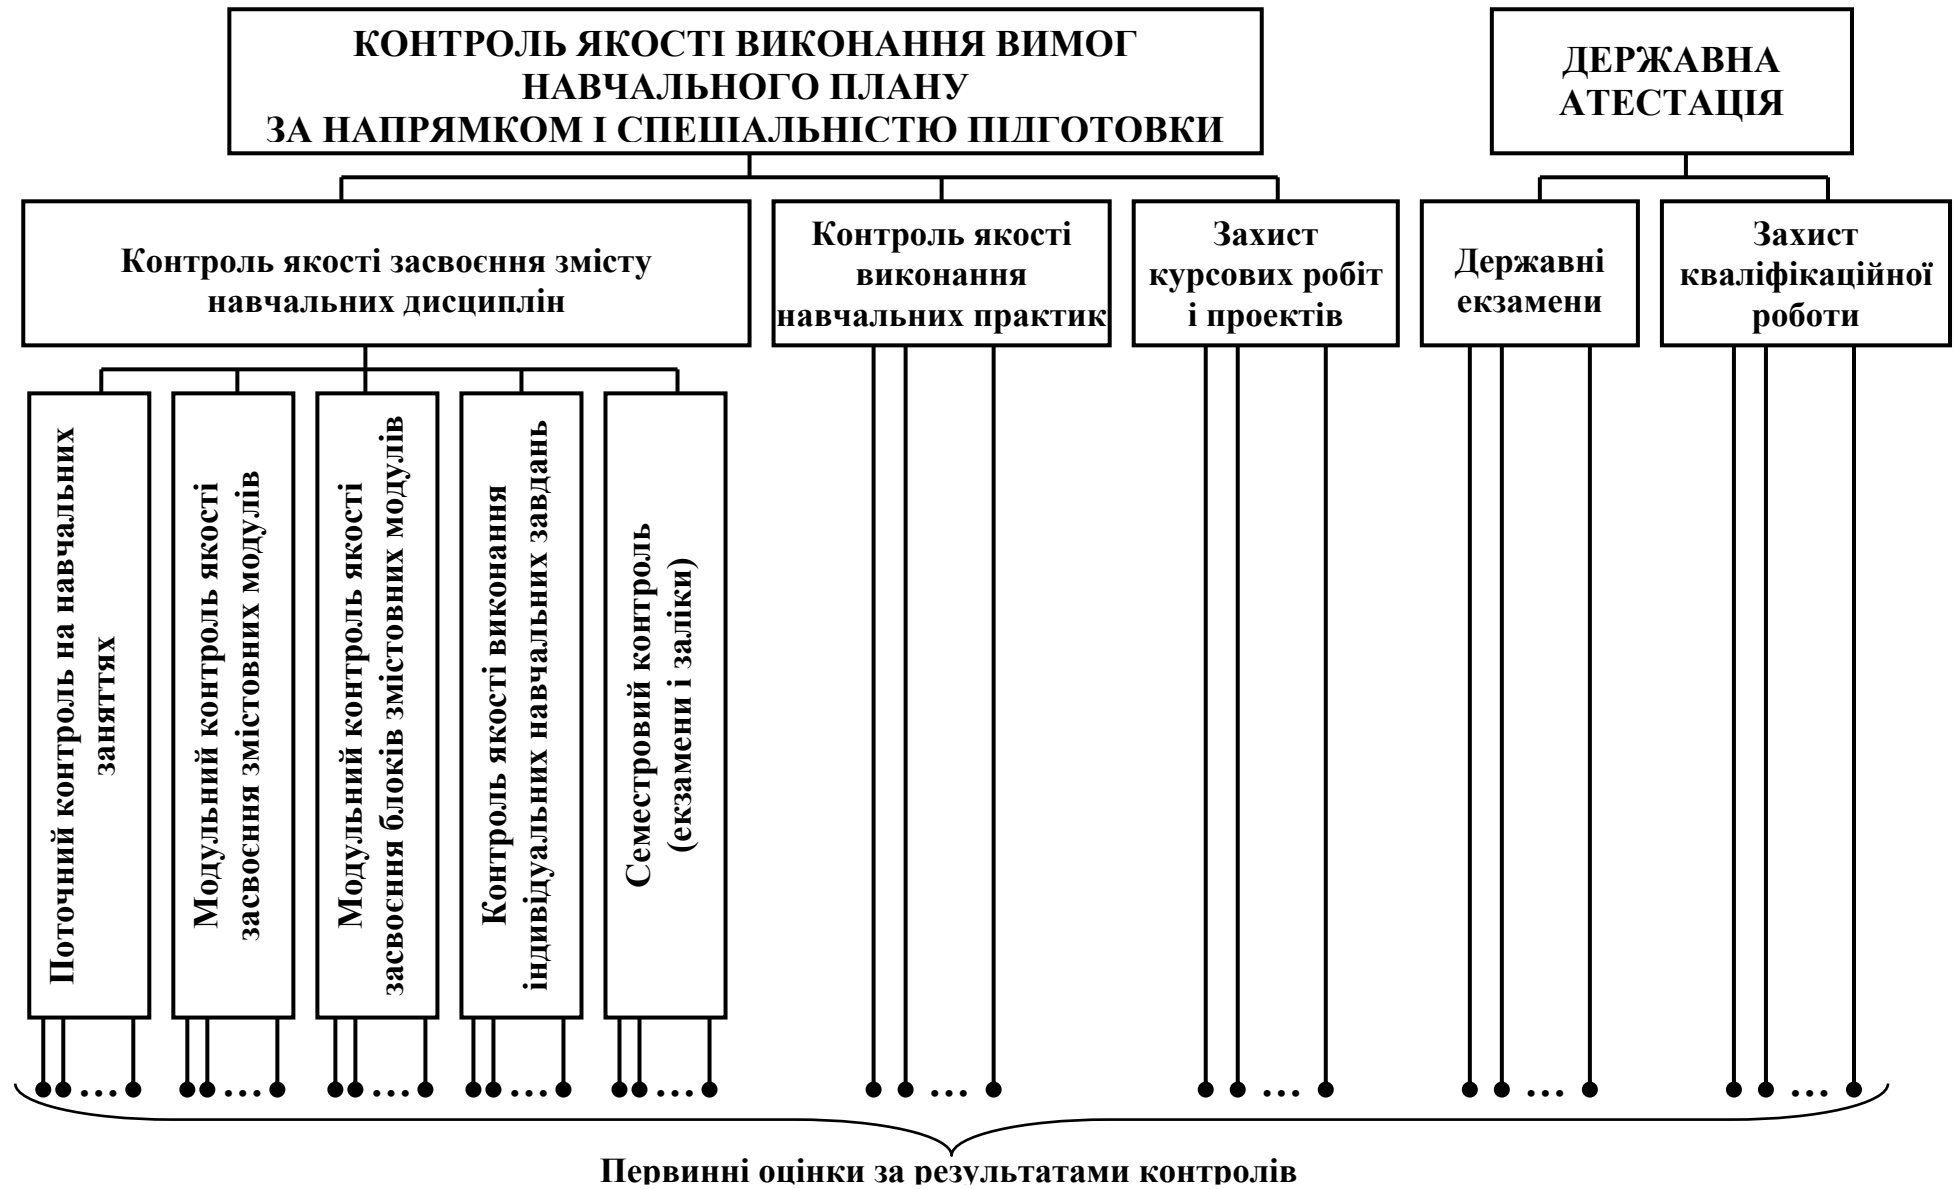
КОНТРОЛЬ ЯКОСТІ ВИКОНАННЯ ВИМОГ НАВЧАЛЬНОГО ПЛАНУ ЗА НАПРЯМКОМ І СПЕЦІАЛЬНІСТЮ ПІДГОТОВКИ

ДЕРЖАВНА АТЕСТАЦІЯ

Контроль якості засвоєння змісту навчальних дисциплін

Контроль якості виконання навчальних практик

Захист курсових робіт і проектів

Державні екзамени

Захист кваліфікаційної роботи

Поточний контроль на навчальних заняттях

Модульний контроль якості засвоєння змістовних модулів

Модульний контроль якості засвоєння блоків змістовних модулів

Контроль якості виконання індивідуальних навчальних завдань

Семестровий контроль (екзамени і заліки)

…

…

…

…

…

…

…

…

…

Первинні оцінки за результатами контролів